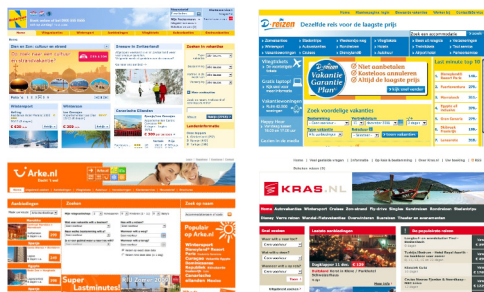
D-reizen Dezelfde reis voor de laagste prijs

Vakantie Garantie Plan

Niet aanbetalen
Kosteloos annuleren
Altijd de laagste prijs

Zoek voordelige vakanties

Last minute top 10

Zomer in Zwitserland

Zoeken in vakanties

Wintersport

Arke.nl

Zoeken

Populair op Arke.nl

Super Lastminutes!

KRAS.NL

Home

Last minutes